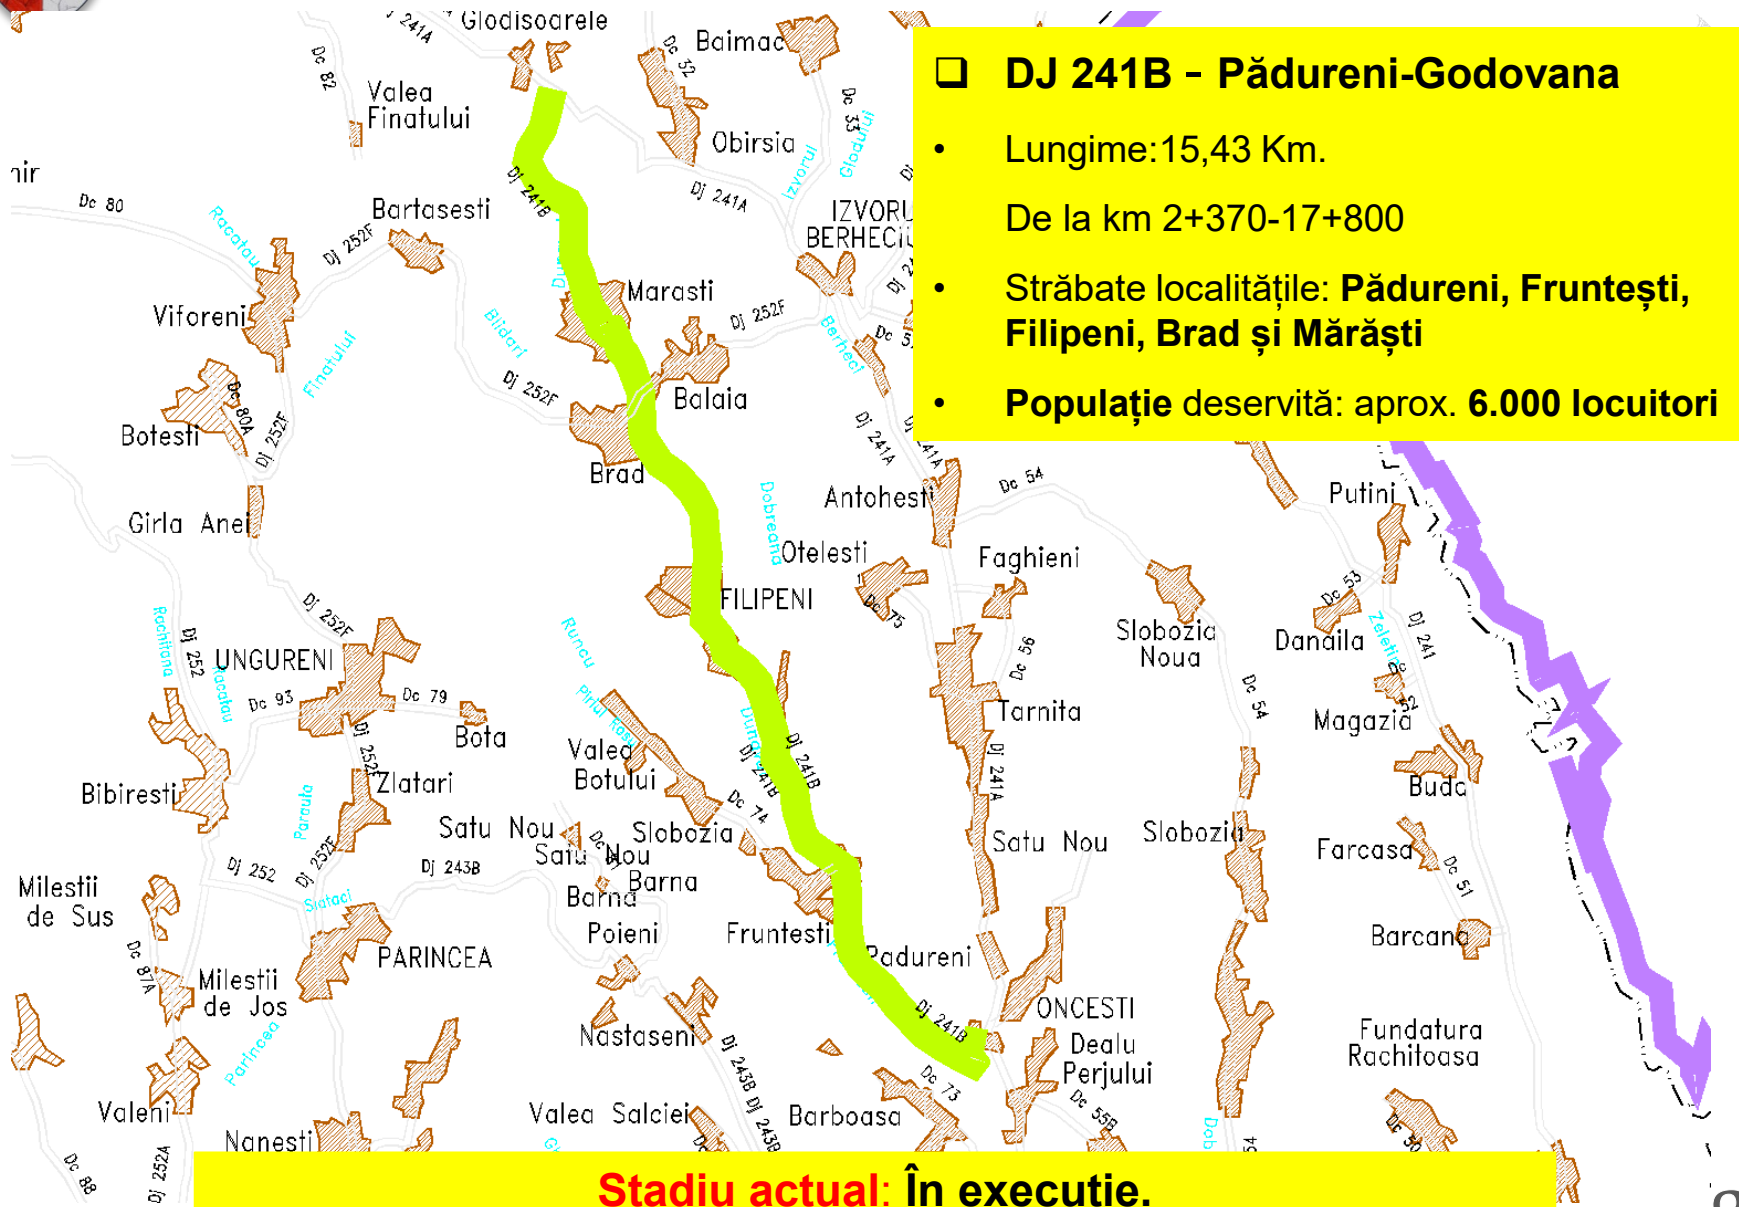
DJ 241B - Pădureni-Godovana

• Lungime:15,43 Km.

De la km 2+370-17+800

• Străbate localitățile: Pădureni, Fruntești, Filipeni, Brad și Mărăști

• Populație deservită: aprox. 6.000 locuitori

Glodisoarele
Baimac
Valea Finatului
Obirsia
Bartasesti
IZVORU BERHECIU
Viforeni
Marasti
Balaia
Botesti
Brad
Antohesti
Putini
Girla Anei
Otelesti
Faghieni
FILIPENI
Slobozia Noua
Danaila
UNGURENI
Tarnita
Magazia
Bota
Valea Botului
Buda
Bibiresti
Zlatari
Satu Nou
Slobozia
Satu Nou
Slobozia
Farcasa
Satu Nou
Barna
Barna
Milestii de Sus
Poieni
Fruntesti
Padureni
Barcana
PARINCEA
Milestii de Jos
ONCESTI
Dealu Perjului
Fundatura Rachitoasa
Nastaseni
Valeni
Valea Salciei
Barboasa
Nanesti
Dj 241A
Dj 241B
Dj 252F
Dj 252E
Dj 252
Dj 243B
Dj 241
Dc 82
Dc 80
Dc 52
Dc 53
Dc 80A
Dc 54
Dc 75
Dc 56
Dc 93
Dc 79
Dc 74
Dc 73
Dc 55B
Dc 51
Dc 87A
Dc 88
Dj 252A
Racatau
Finatului
Blidari
Berheci
Izvorul
Gloduului
Dobreana
Runcu
Rachitoana
Parincea
Slatacl
Zeletin
Stadiu actual: În executie.